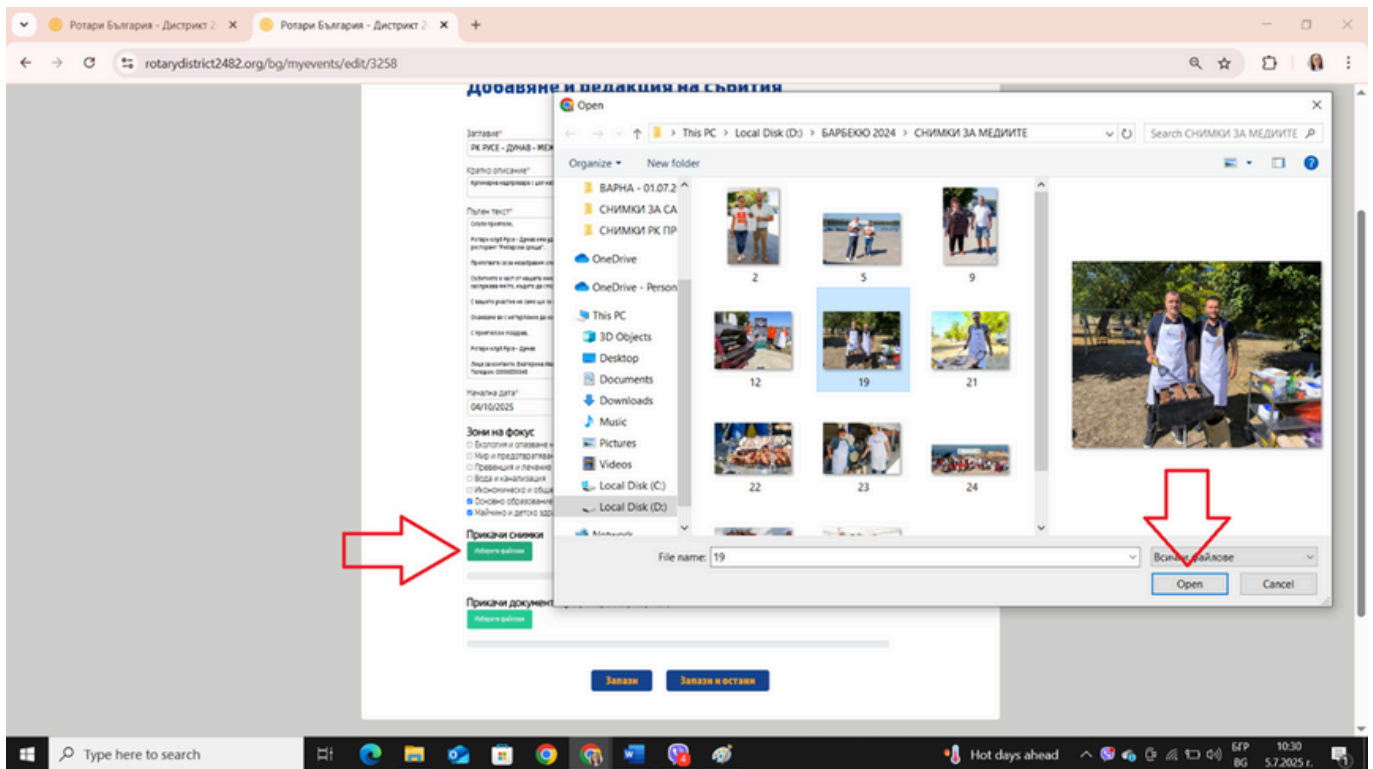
Ротари България - Дистрикт 2 ×
Ротари България - Дистрикт 2 ×
+
rotarydistrict2482.org/bg/myevents/edit/3258

Добавяне и редакция на събития

Заглавие*
РК РУСЕ - ДУНАВ - МЕ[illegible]
Кратко описание*
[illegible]
Пълен текст*
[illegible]

Начална дата*
04/10/2025

Зони на фокус
Екология и опазване н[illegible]
Мир и предотвратяван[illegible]
Превенция и лечение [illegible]
Вода и канализация
Икономическо и обще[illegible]
Основно образование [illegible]
Майчино и детско здр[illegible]

Прикачи снимки
Изберете файлове

Прикачи документи
Изберете файлове

Запази
Запази и остани

Open
This PC > Local Disk (D:) > БАРБЕКЮ 2024 > СНИМКИ ЗА МЕДИИТЕ
Search СНИМКИ ЗА МЕДИИТЕ
Organize ▾
New folder
ВАРНА - 01.07.2
СНИМКИ ЗА СА
СНИМКИ РК ПР
OneDrive
OneDrive - Person
This PC
3D Objects
Desktop
Documents
Downloads
Music
Pictures
Videos
Local Disk (C:)
Local Disk (D:)
Network
2
5
9
12
19
21
22
23
24
File name: 19
Всички файлове
Open
Cancel

Type here to search
Hot days ahead
БГР BG
10:30
5.7.2025 г.